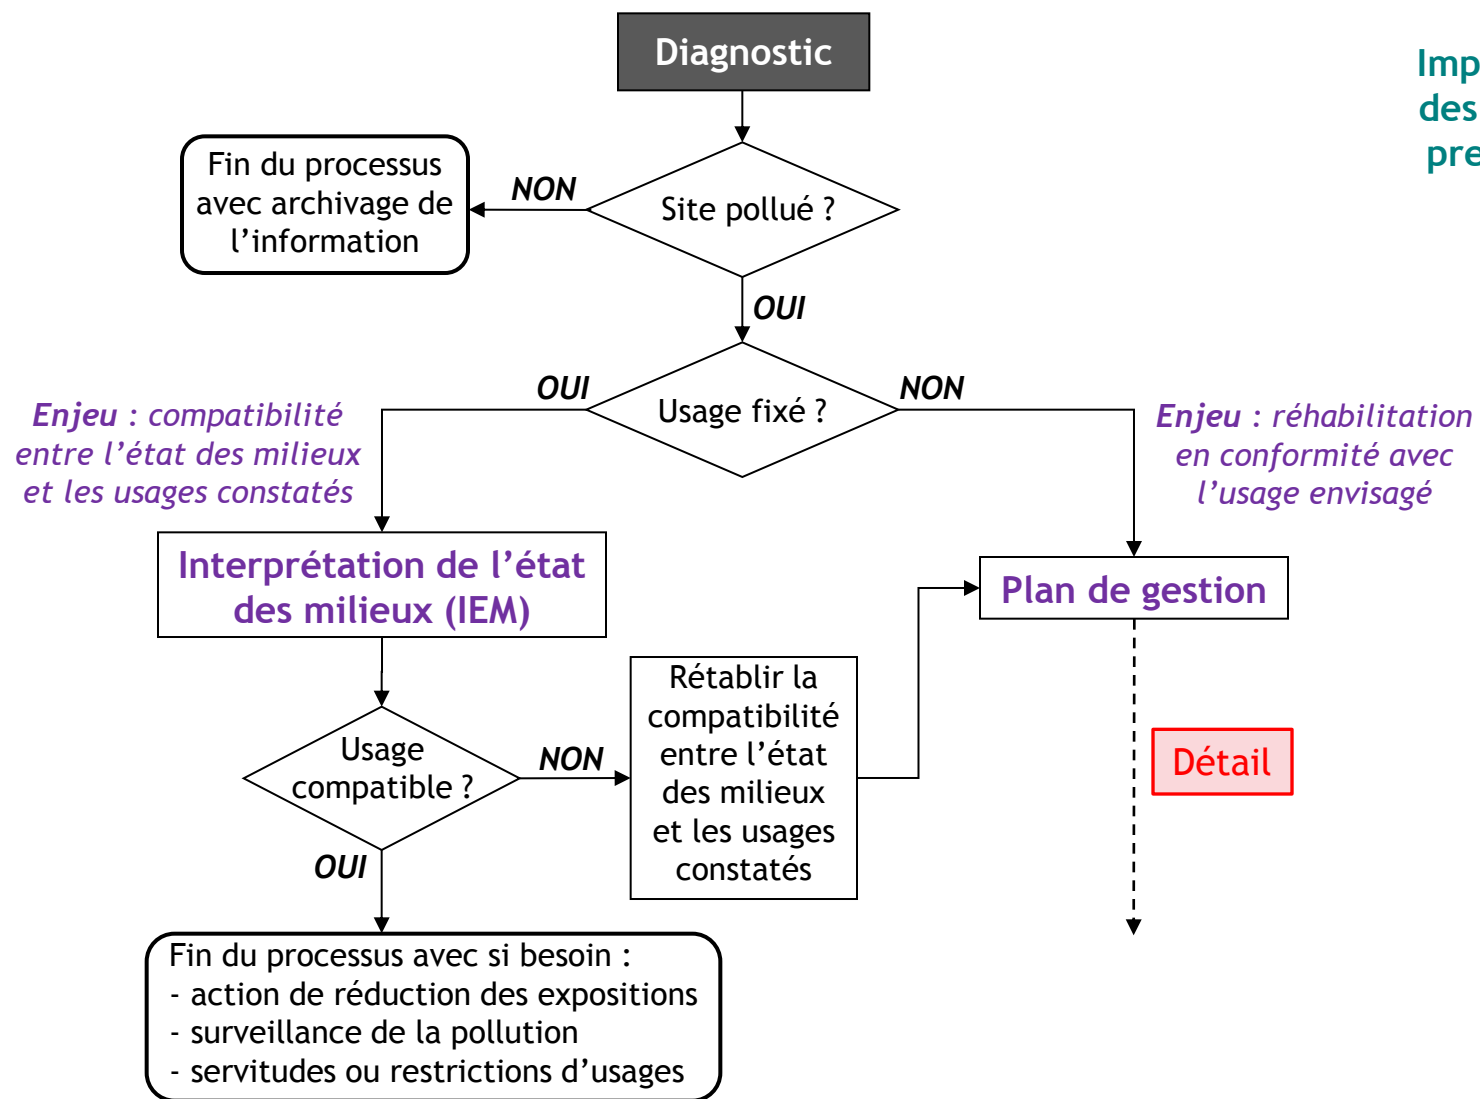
Diagnostic

Imp
des
pre

Fin du processus avec archivage de l'information

NON

Site pollué ?

OUI

OUI

Usage fixé ?

NON

Enjeu : compatibilité entre l'état des milieux et les usages constatés

Enjeu : réhabilitation en conformité avec l'usage envisagé

Interprétation de l'état des milieux (IEM)

Plan de gestion

Usage compatible ?

NON

Rétablir la compatibilité entre l'état des milieux et les usages constatés

Détail

OUI

Fin du processus avec si besoin :
- action de réduction des expositions
- surveillance de la pollution
- servitudes ou restrictions d'usages